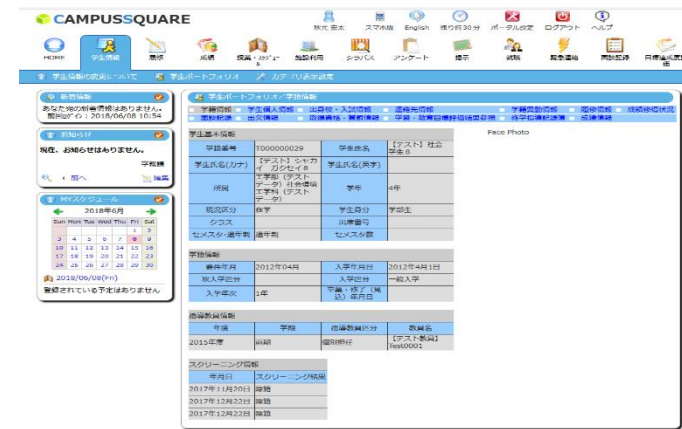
CAMPUSSQUARE

秋元 宏太　スマホ版　English　残り約30分　ポータル設定　ログアウト　ヘルプ

HOME　学生情報　履修　成績　授業・ｽｹｼﾞｭｰﾙ　施設利用　シラバス　アンケート　掲示　試験　就職支援　勤怠記録　日程・成績照会

学生情報の表示について　学生ポートフォリオ　カテゴリ表示設定

新着情報
あなた宛の新着情報はありません。
前回ログイン：2018/06/08 10:54

お知らせ
現在、お知らせはありません。
学務課
前へ　過去

Myスケジュール
2018年6月

| Sun | Mon | Tue | Wed | Thu | Fri | Sat |
|---|---|---|---|---|---|---|
| | | | | | 1 | 2 |
| 3 | 4 | 5 | 6 | 7 | 8 | 9 |
| 10 | 11 | 12 | 13 | 14 | 15 | 16 |
| 17 | 18 | 19 | 20 | 21 | 22 | 23 |
| 24 | 25 | 26 | 27 | 28 | 29 | 30 |

2018/06/08(Fri)
登録されている予定はありません

学生ポートフォリオ/学生情報

学籍情報　学生個人情報　出身校・入試情報　連絡先情報　学費異動情報　履修情報　成績修得状況　国際学籍　出欠情報　取得資格・賞罰情報　学籍・教育日程詳細設定参照　修学指導記録票　成績情報

学生基本情報

| 学籍番号 | T000000029 | 学生氏名 | 【テスト】社会学生8 |
|---|---|---|---|
| 学生氏名(カナ) | 【テスト】シャカイ ガクセイ8 | 学生氏名(英字) | |
| 所属 | 工学部（テストデータ）社会環境工学科（テストデータ） | 学年 | 4年 |
| 現況区分 | 在学 | 学生身分 | 学部生 |
| クラス | | 出席番号 | |
| セメスター適用制 | 通年制 | セメスタ数 | |

Face Photo

学籍情報

| 養育年月 | 2012年04月 | 入学年月日 | 2012年4月1日 |
|---|---|---|---|
| 入学区分 | | 入学区分 | 一般入学 |
| 入学年次 | 1年 | 卒業・修了（見込）年月日 | |

指導教員情報

| 年度 | 学期 | 指導教員区分 | 教員名 |
|---|---|---|---|
| 2015年度 | 前期 | 個別研任 | 【テスト教員】Test0001 |

スクーリング情報

| 年月日 | スクーリング結果 |
|---|---|
| 2017年11月20日 | 除籍 |
| 2017年12月22日 | 除籍 |
| 2017年12月22日 | 除籍 |